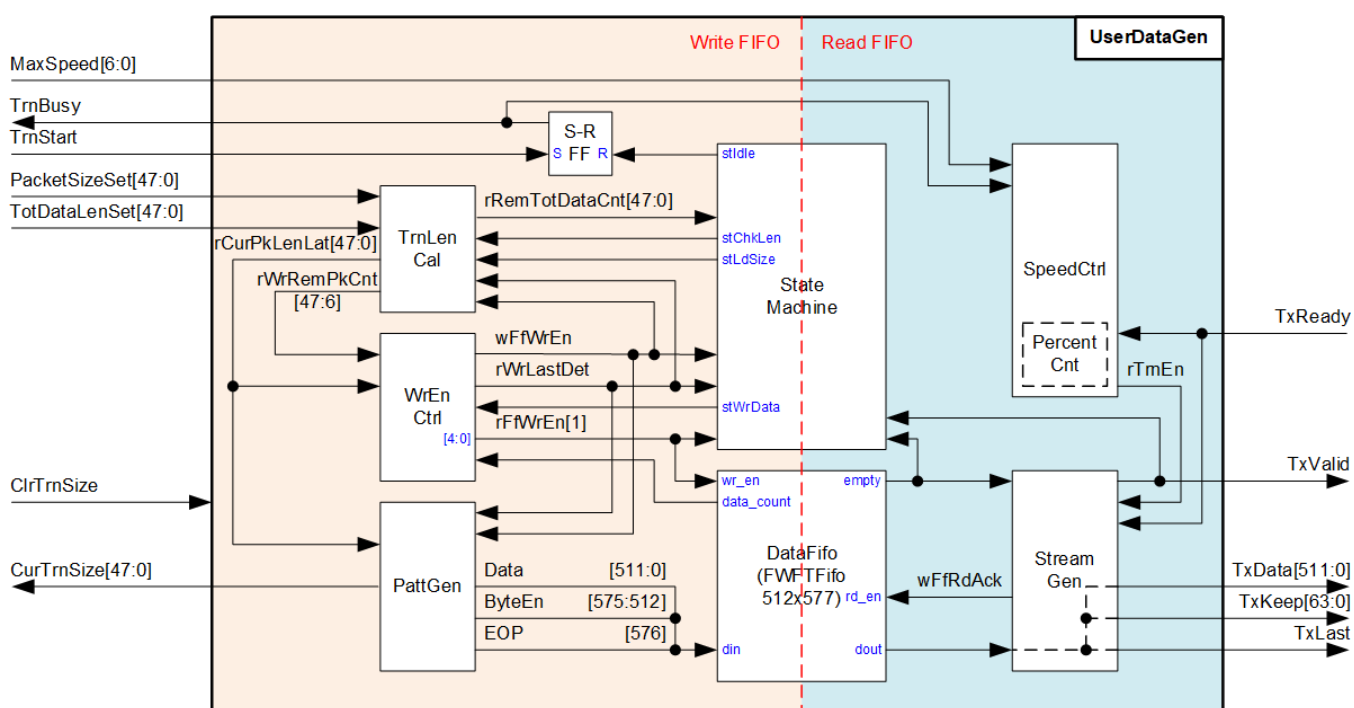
Write FIFO
Read FIFO
UserDataGen

MaxSpeed[6:0]
TrnBusy
TrnStart
PacketSizeSet[47:0]
TotDataLenSet[47:0]
rCurPkLenLat[47:0]
rWrRemPkCnt
[47:6]
ClrTrnSize
CurTrnSize[47:0]

S-R
S FF R

TrnLen
Cal

rRemTotDataCnt[47:0]

stIdle
stChkLen
stLdSize

State
Machine

stWrData

wFfWrEn
rWrLastDet
rFfWrEn[1]

WrEn
Ctrl
[4:0]

PattGen

Data [511:0]
ByteEn [575:512]
EOP [576]

wr_en
data_count
empty

DataFifo
(FWFTFifo
512x577)
rd_en
din
dout

wFfRdAck

SpeedCtrl

Percent
Cnt

rTrnEn

TxReady

Stream
Gen

TxValid
TxData[511:0]
TxKeep[63:0]
TxLast